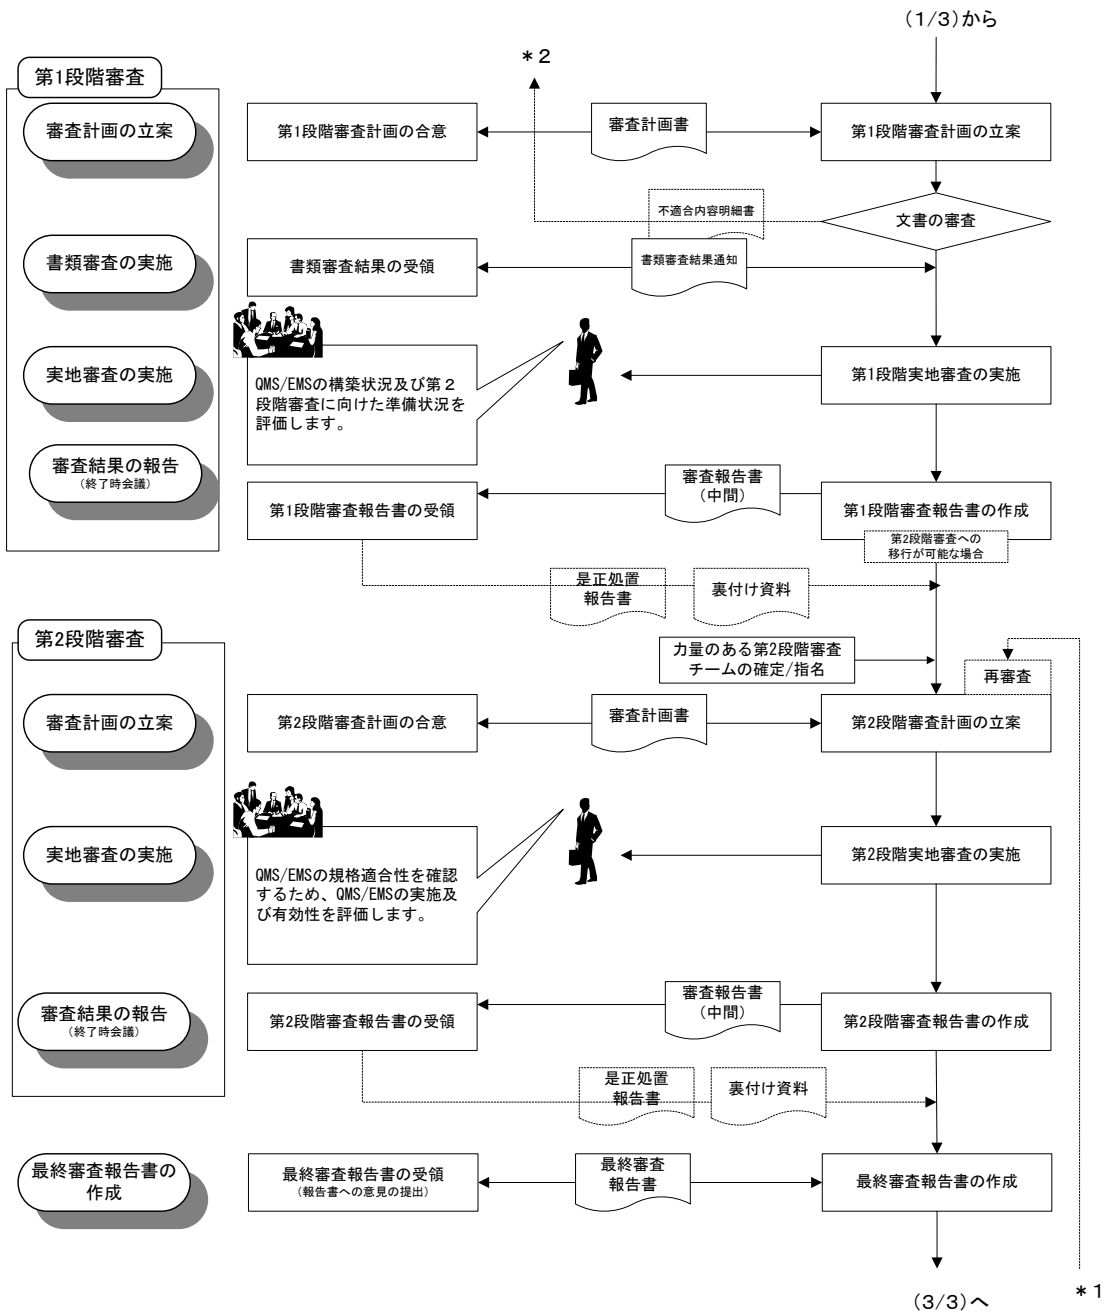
(1/3)から

第1段階審査

＊2

審査計画の立案

第1段階審査計画の合意

審査計画書

第1段階審査計画の立案

不適合内容明細書

文書の審査

書類審査の実施

書類審査結果の受領

書類審査結果通知

実地審査の実施

QMS/EMSの構築状況及び第２段階審査に向けた準備状況を評価します。

第1段階実地審査の実施

審査結果の報告
（終了時会議）

第1段階審査報告書の受領

審査報告書
（中間）

第1段階審査報告書の作成

第2段階審査への移行が可能な場合

是正処置報告書

裏付け資料

第2段階審査

力量のある第2段階審査チームの確定/指名

再審査

審査計画の立案

第2段階審査計画の合意

審査計画書

第2段階審査計画の立案

実地審査の実施

QMS/EMSの規格適合性を確認するため、QMS/EMSの実施及び有効性を評価します。

第2段階実地審査の実施

審査結果の報告
（終了時会議）

第2段階審査報告書の受領

審査報告書
（中間）

第2段階審査報告書の作成

是正処置報告書

裏付け資料

最終審査報告書の作成

最終審査報告書の受領
（報告書への意見の提出）

最終審査報告書

最終審査報告書の作成

(3/3)へ

＊1